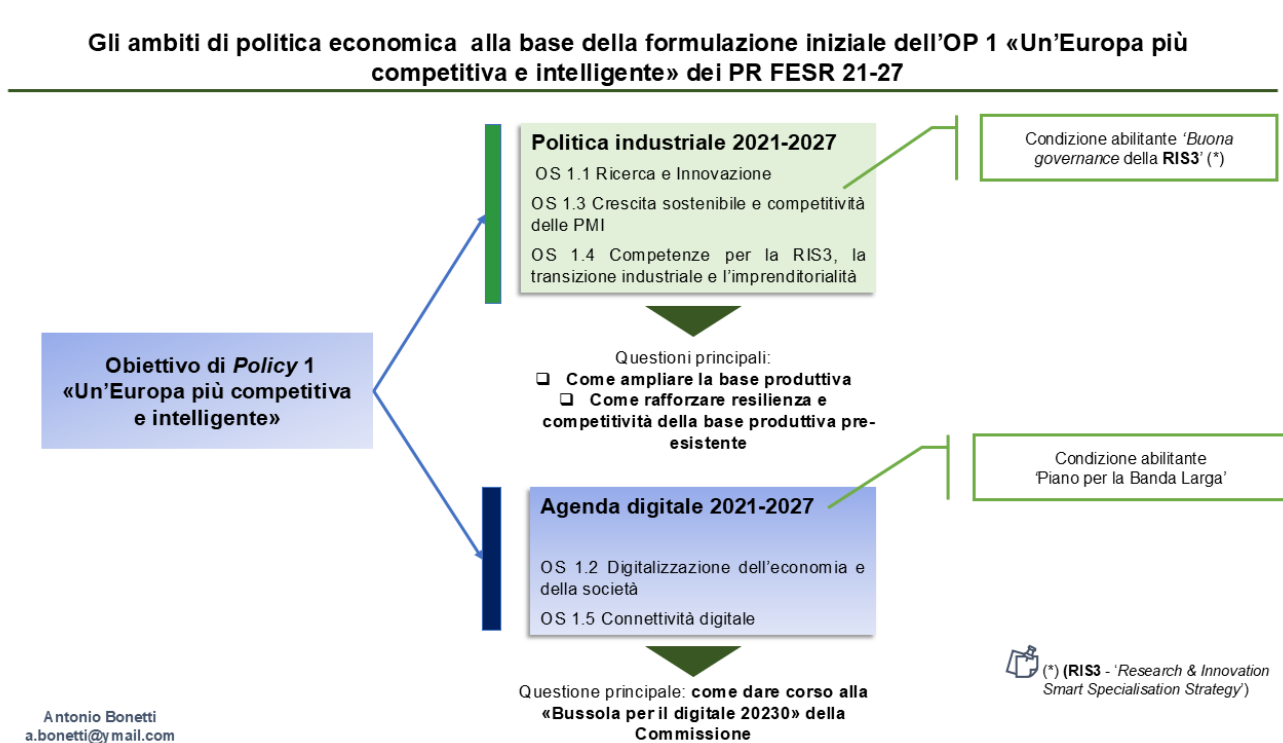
Gli ambiti di politica economica alla base della formulazione iniziale dell'OP 1 «Un'Europa più competitiva e intelligente» dei PR FESR 21-27

Politica industriale 2021-2027

OS 1.1 Ricerca e Innovazione

OS 1.3 Crescita sostenibile e competitività delle PMI

OS 1.4 Competenze per la RIS3, la transizione industriale e l'imprenditorialità

Condizione abilitante 'Buona governance della RIS3' (*)

Obiettivo di Policy 1 «Un'Europa più competitiva e intelligente»

Questioni principali:
❑ Come ampliare la base produttiva
❑ Come rafforzare resilienza e competitività della base produttiva preesistente

Condizione abilitante 'Piano per la Banda Larga'

Agenda digitale 2021-2027

OS 1.2 Digitalizzazione dell'economia e della società

OS 1.5 Connettività digitale

Questione principale: come dare corso alla «Bussola per il digitale 20230» della Commissione

(*) (RIS3 - 'Research & Innovation Smart Specialisation Strategy')

Antonio Bonetti
a.bonetti@ymail.com